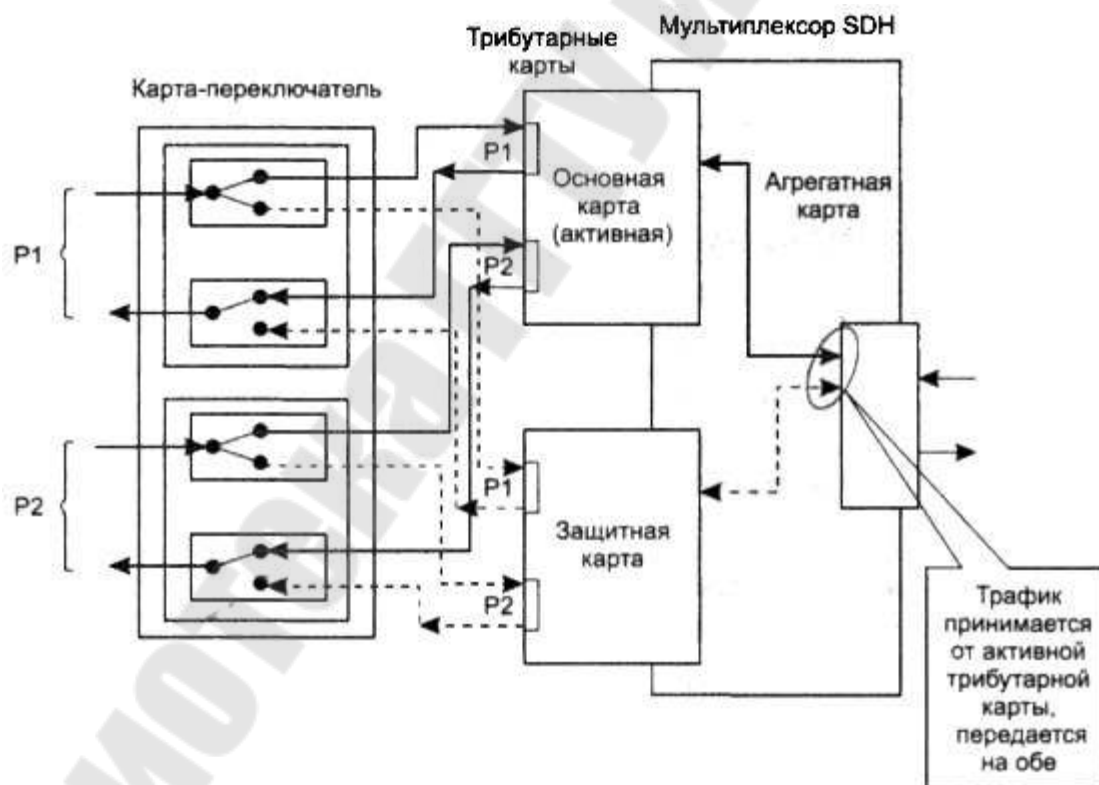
Мультиплексор SDH

Трибутарные карты

Карта-переключатель

P1

Основная карта (активная)

Агрегатная карта

P1

P2

P2

P1

Защитная карта

P2

Трафик принимается от активной трибутарной карты, передается на обе